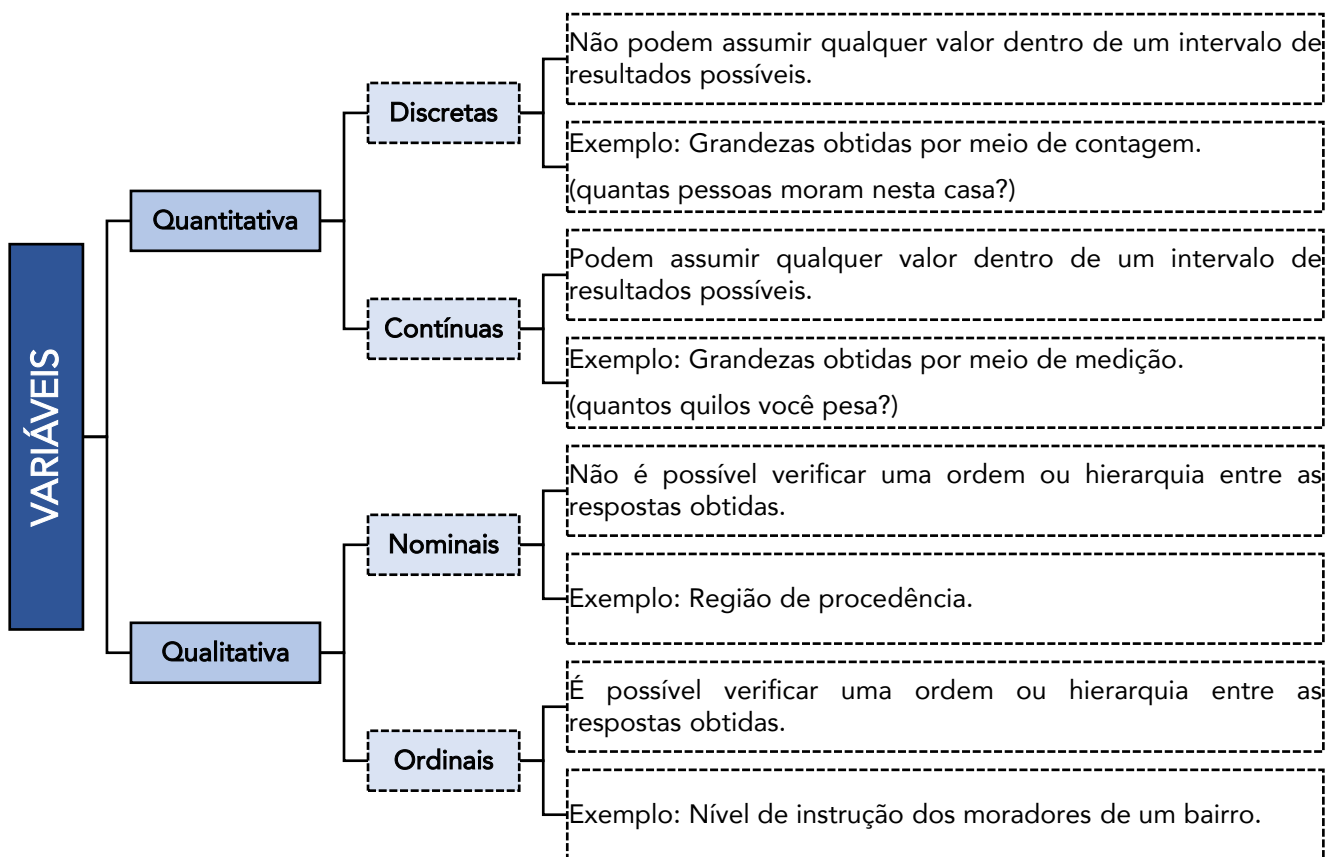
VARIÁVEIS

Quantitativa

Discretas

Não podem assumir qualquer valor dentro de um intervalo de resultados possíveis.

Exemplo: Grandezas obtidas por meio de contagem.
(quantas pessoas moram nesta casa?)

Contínuas

Podem assumir qualquer valor dentro de um intervalo de resultados possíveis.

Exemplo: Grandezas obtidas por meio de medição.
(quantos quilos você pesa?)

Qualitativa

Nominais

Não é possível verificar uma ordem ou hierarquia entre as respostas obtidas.

Exemplo: Região de procedência.

Ordinais

É possível verificar uma ordem ou hierarquia entre as respostas obtidas.

Exemplo: Nível de instrução dos moradores de um bairro.